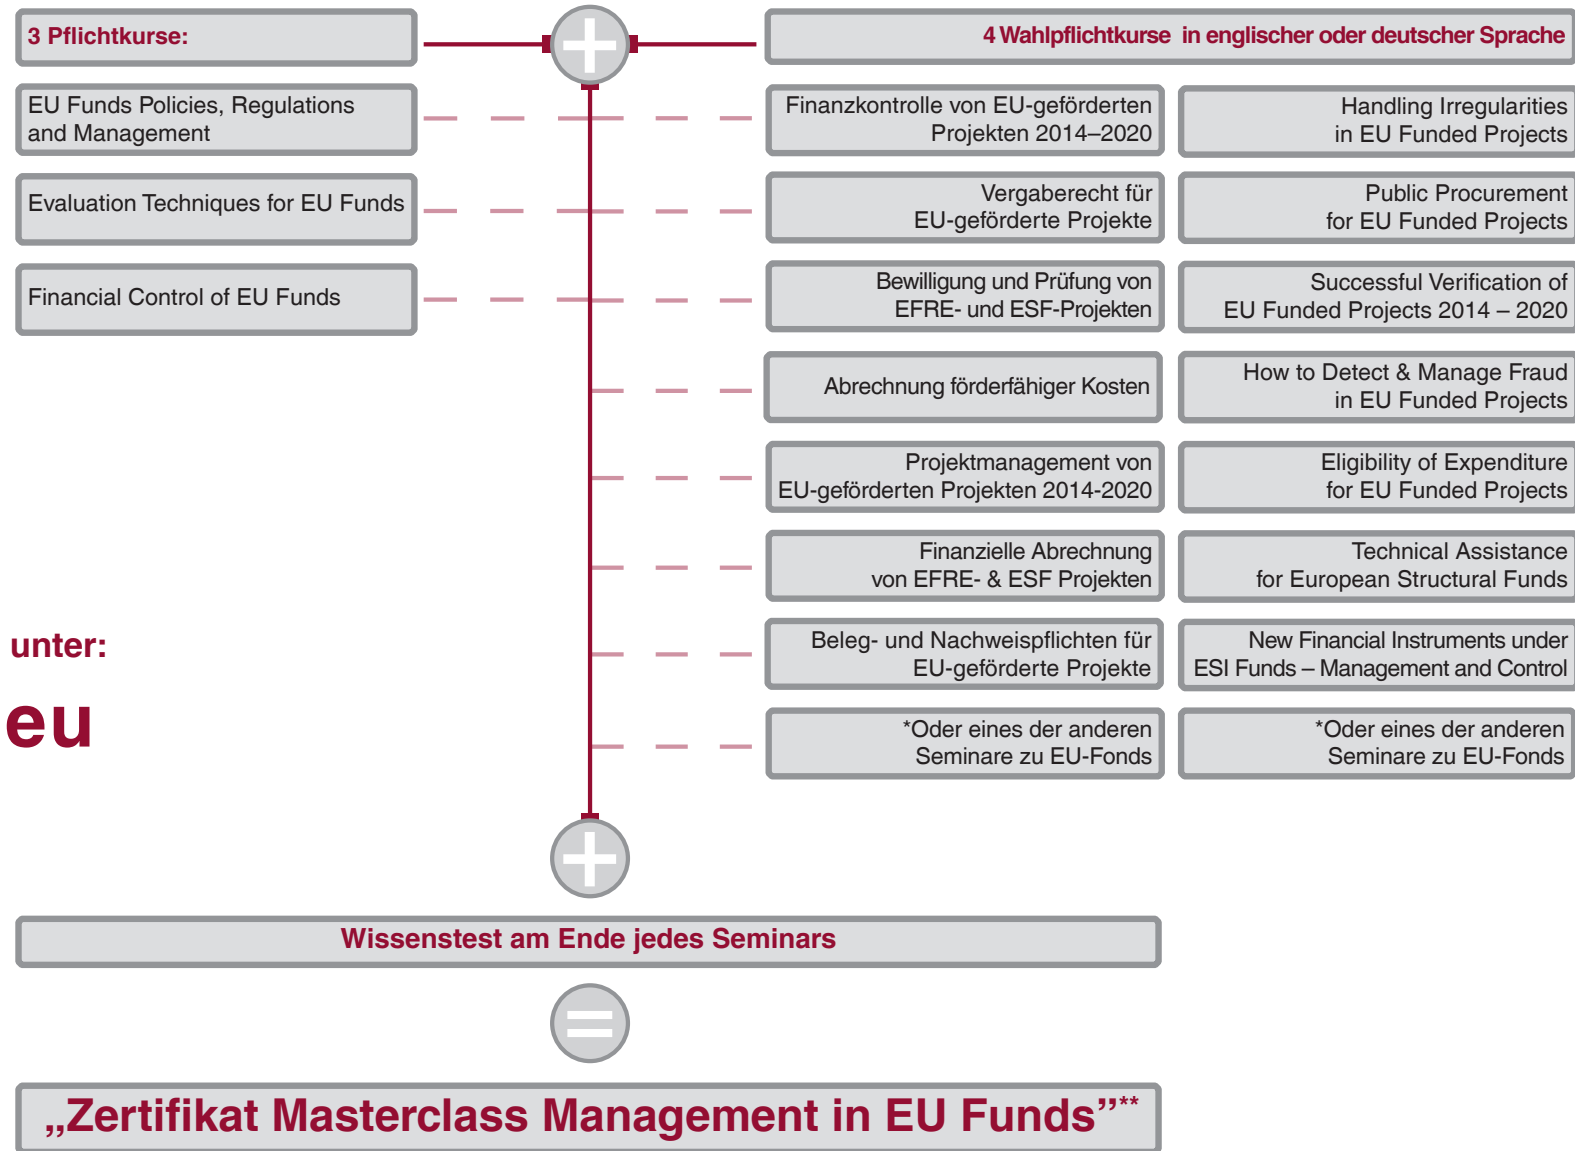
3 Pflichtkurse:

4 Wahlpflichtkurse in englischer oder deutscher Sprache

EU Funds Policies, Regulations and Management

Finanzkontrolle von EU-geförderten Projekten 2014–2020

Handling Irregularities in EU Funded Projects

Evaluation Techniques for EU Funds

Vergaberecht für EU-geförderte Projekte

Public Procurement for EU Funded Projects

Financial Control of EU Funds

Bewilligung und Prüfung von EFRE- und ESF-Projekten

Successful Verification of EU Funded Projects 2014 – 2020

Abrechnung förderfähiger Kosten

How to Detect & Manage Fraud in EU Funded Projects

Projektmanagement von EU-geförderten Projekten 2014-2020

Eligibility of Expenditure for EU Funded Projects

Finanzielle Abrechnung von EFRE- & ESF Projekten

Technical Assistance for European Structural Funds

unter:

eu

Beleg- und Nachweispflichten für EU-geförderte Projekte

New Financial Instruments under ESI Funds – Management and Control

*Oder eines der anderen Seminare zu EU-Fonds

*Oder eines der anderen Seminare zu EU-Fonds

Wissenstest am Ende jedes Seminars

„Zertifikat Masterclass Management in EU Funds"**